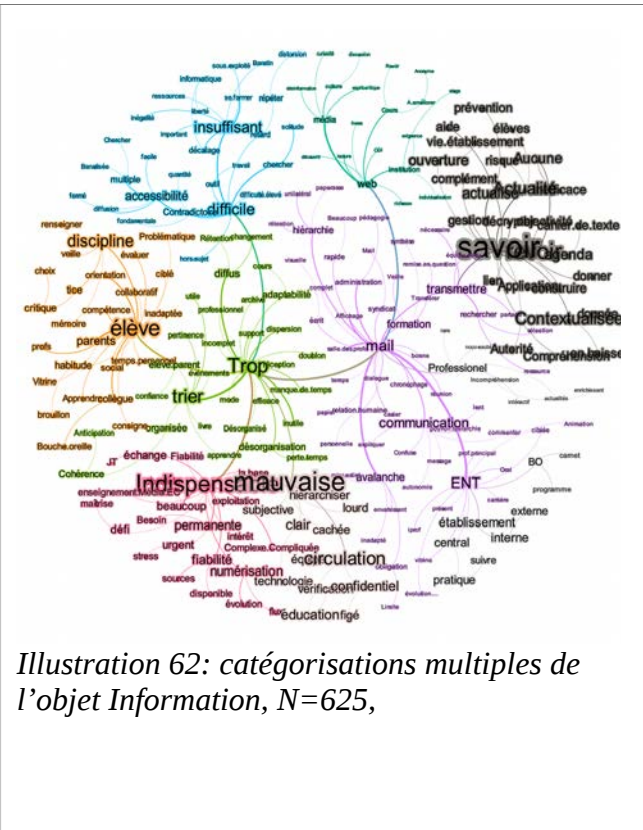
insuffisant
web
média
mail
savoir
actualité
Contextualisée
élève
discipline
trier
Trop
Indispensable
mauvaise
circulation
ENT
difficile
accessibilité
prévention
aide
élèves
vie.établissement
ouverture
risque
Aucune
complément
actualité
gestion
transmettre
formation
communication
Professionel
Autorité
hiérarchie
diffus
adaptabilité
parents
compétence
collaboratif
critique
orientation
choix
veille
renseigner
Problématique
habitude
social
Apprendre
collègue
organisée
consigne
échange
Fiabilité
Cohérence
enseignement
maîtrise
défi
beaucoup
permanente
subjective
clair
cachée
lourd
avalanche
hiérarchiser
désorganisation
urgent
stress
fiabilité
numérisation
sources
disponible
évolution
technologie
confidentiel
éducation
figé
pratique
suivre
central
interne
externe
établissement
BO
programme
carnet
Animation
donner
construire
Compréhension
lien
Application
agenda
mémoire
prefs
Vitrine
brouillon
Bouche.oreille
Anticipation
JT
Besoin
intérêt
Complexe.Compliquée
urgent
Chercher
facile
multiple
décalage
outil
chercher
répéter
informatique
ressources
dispersion
support
incomplet
pertinence
cours
utile
inadaptée
évaluer
ciblé
tice
Désorganisée
efficace
rapide
administration
transmettre
recherche
doublon
écrit
vérification
équité
la base
exploitation